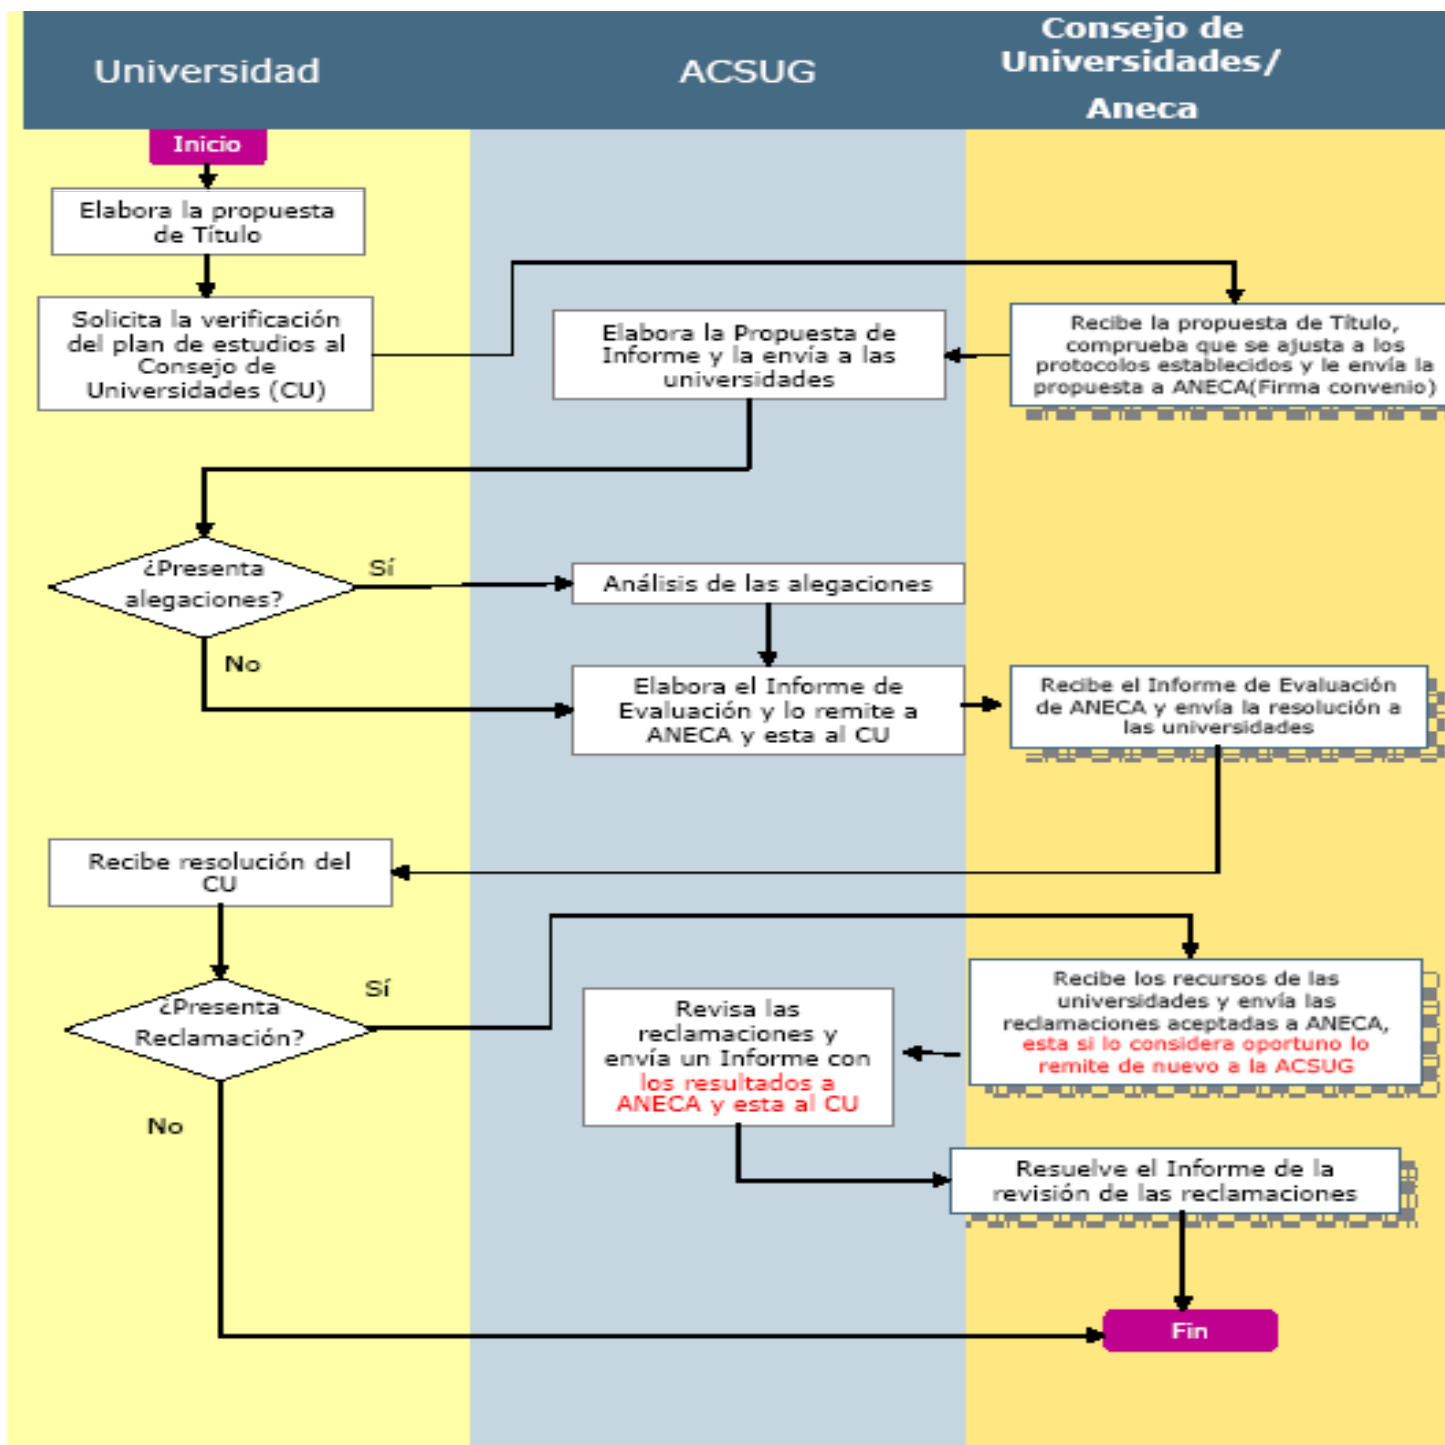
Universidad

ACSUG

Consejo de Universidades/ Aneca

Inicio

Elabora la propuesta de Título

Solicita la verificación del plan de estudios al Consejo de Universidades (CU)

Recibe la propuesta de Título, comprueba que se ajusta a los protocolos establecidos y le envía la propuesta a ANECA(Firma convenio)

Elabora la Propuesta de Informe y la envía a las universidades

¿Presenta alegaciones?

Sí

Análisis de las alegaciones

No

Elabora el Informe de Evaluación y lo remite a ANECA y esta al CU

Recibe el Informe de Evaluación de ANECA y envía la resolución a las universidades

Recibe resolución del CU

¿Presenta Reclamación?

Sí

Recibe los recursos de las universidades y envía las reclamaciones aceptadas a ANECA, esta si lo considera oportuno lo remite de nuevo a la ACSUG

Revisa las reclamaciones y envía un Informe con los resultados a ANECA y esta al CU

No

Resuelve el Informe de la revisión de las reclamaciones

Fin